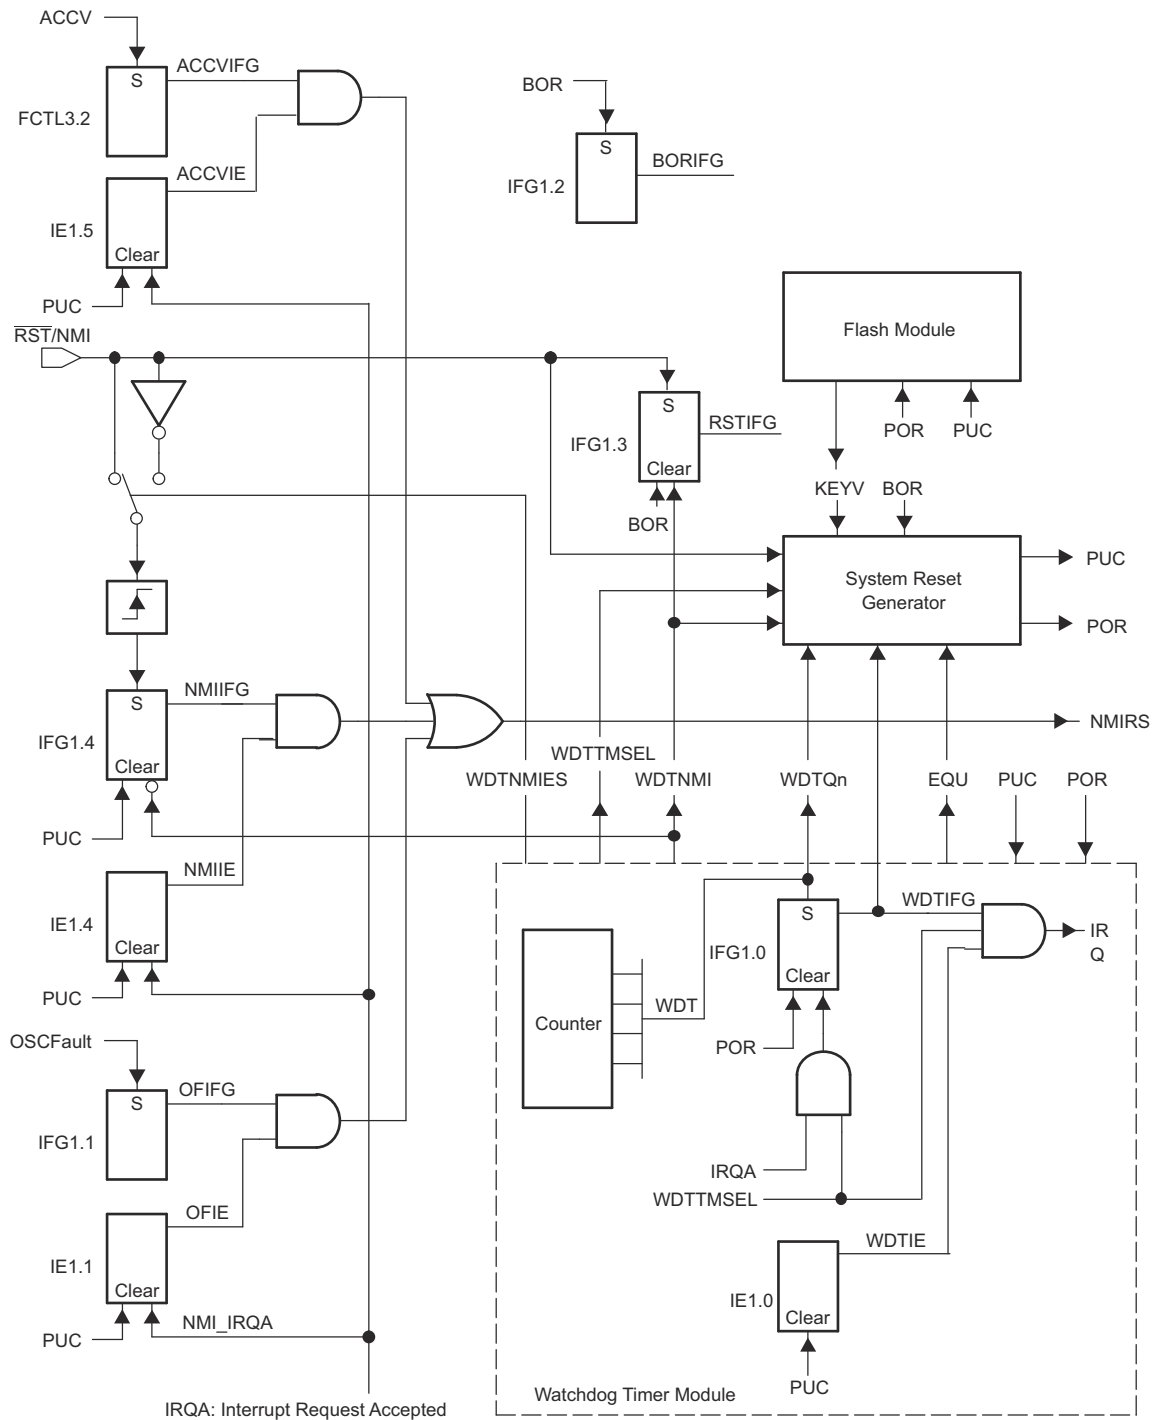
ACCV
S
ACCVIFG
FCTL3.2
ACCVIE
IE1.5
Clear
PUC
$\overline{RST}$/NMI
BOR
S
BORIFG
IFG1.2
Flash Module
POR
PUC
S
RSTIFG
IFG1.3
Clear
BOR
KEYV
BOR
System Reset Generator
PUC
POR
IFG1.4
S
NMIIFG
Clear
PUC
NMIRS
WDTTMSEL
WDTNMIES
WDTNMI
WDTQn
EQU
PUC
POR
NMIIE
IE1.4
Clear
PUC
S
WDTIFG
IRQ
Counter
IFG1.0
WDT
Clear
POR
OSCFault
S
OFIFG
IFG1.1
IRQA
WDTTMSEL
OFIE
WDTIE
IE1.1
Clear
IE1.0
Clear
PUC
NMI_IRQA
PUC
Watchdog Timer Module
IRQA: Interrupt Request Accepted